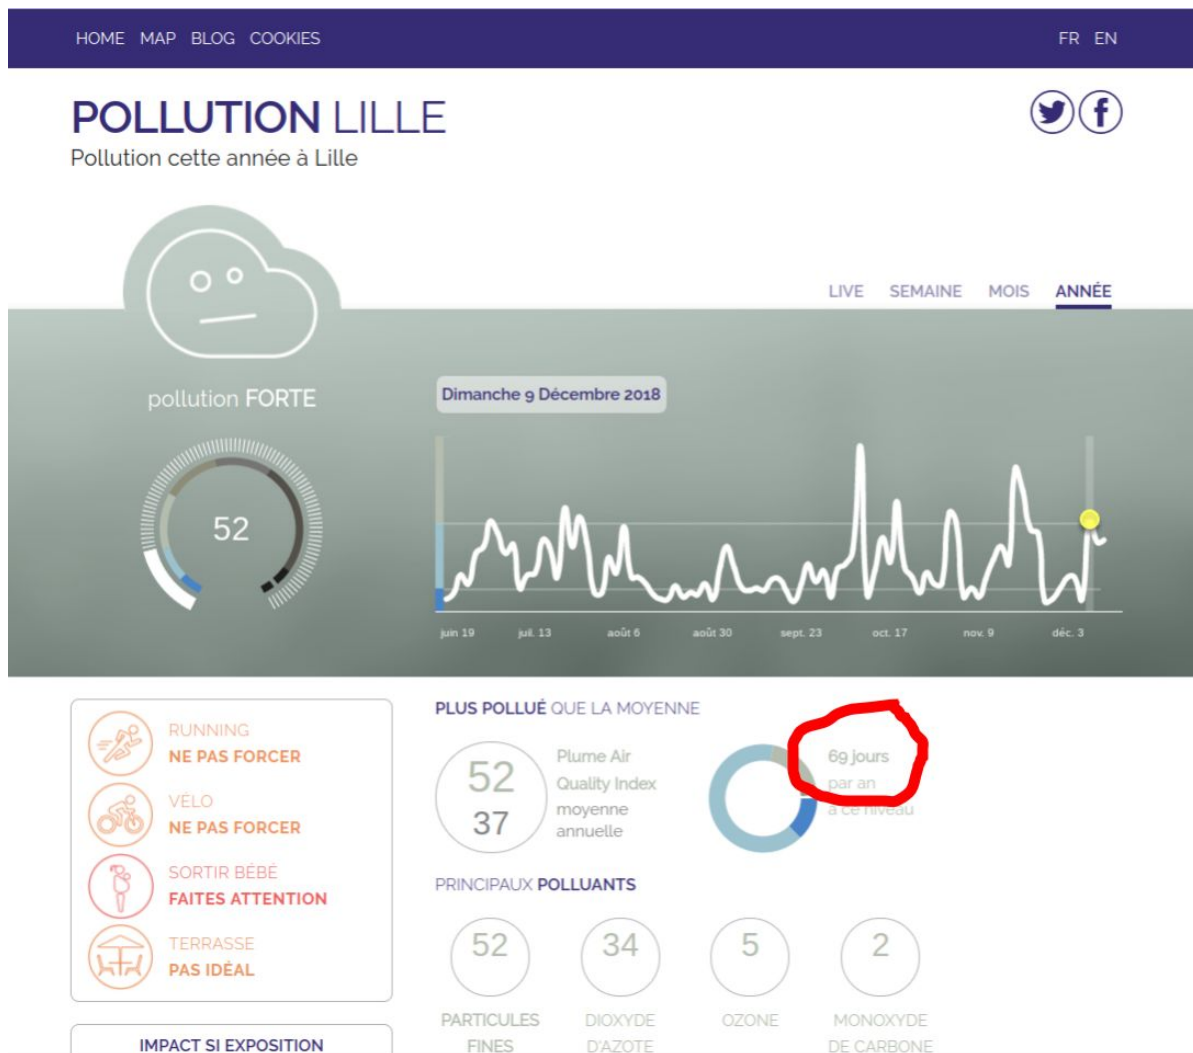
HOME MAP BLOG COOKIES

FR EN

POLLUTION LILLE
Pollution cette année à Lille

LIVE SEMAINE MOIS ANNÉE

pollution FORTE

52

Dimanche 9 Décembre 2018

juin 19 juil. 13 août 6 août 30 sept. 23 oct. 17 nov. 9 déc. 3

RUNNING
NE PAS FORCER

VÉLO
NE PAS FORCER

SORTIR BÉBÉ
FAITES ATTENTION

TERRASSE
PAS IDÉAL

IMPACT SI EXPOSITION

PLUS POLLUÉ QUE LA MOYENNE

52
37
Plume Air Quality Index moyenne annuelle

69 jours par an à ce niveau

PRINCIPAUX POLLUANTS

| 52 | 34 | 5 | 2 |
|---|---|---|---|
| PARTICULES FINES | DIOXYDE D'AZOTE | OZONE | MONOXYDE DE CARBONE |